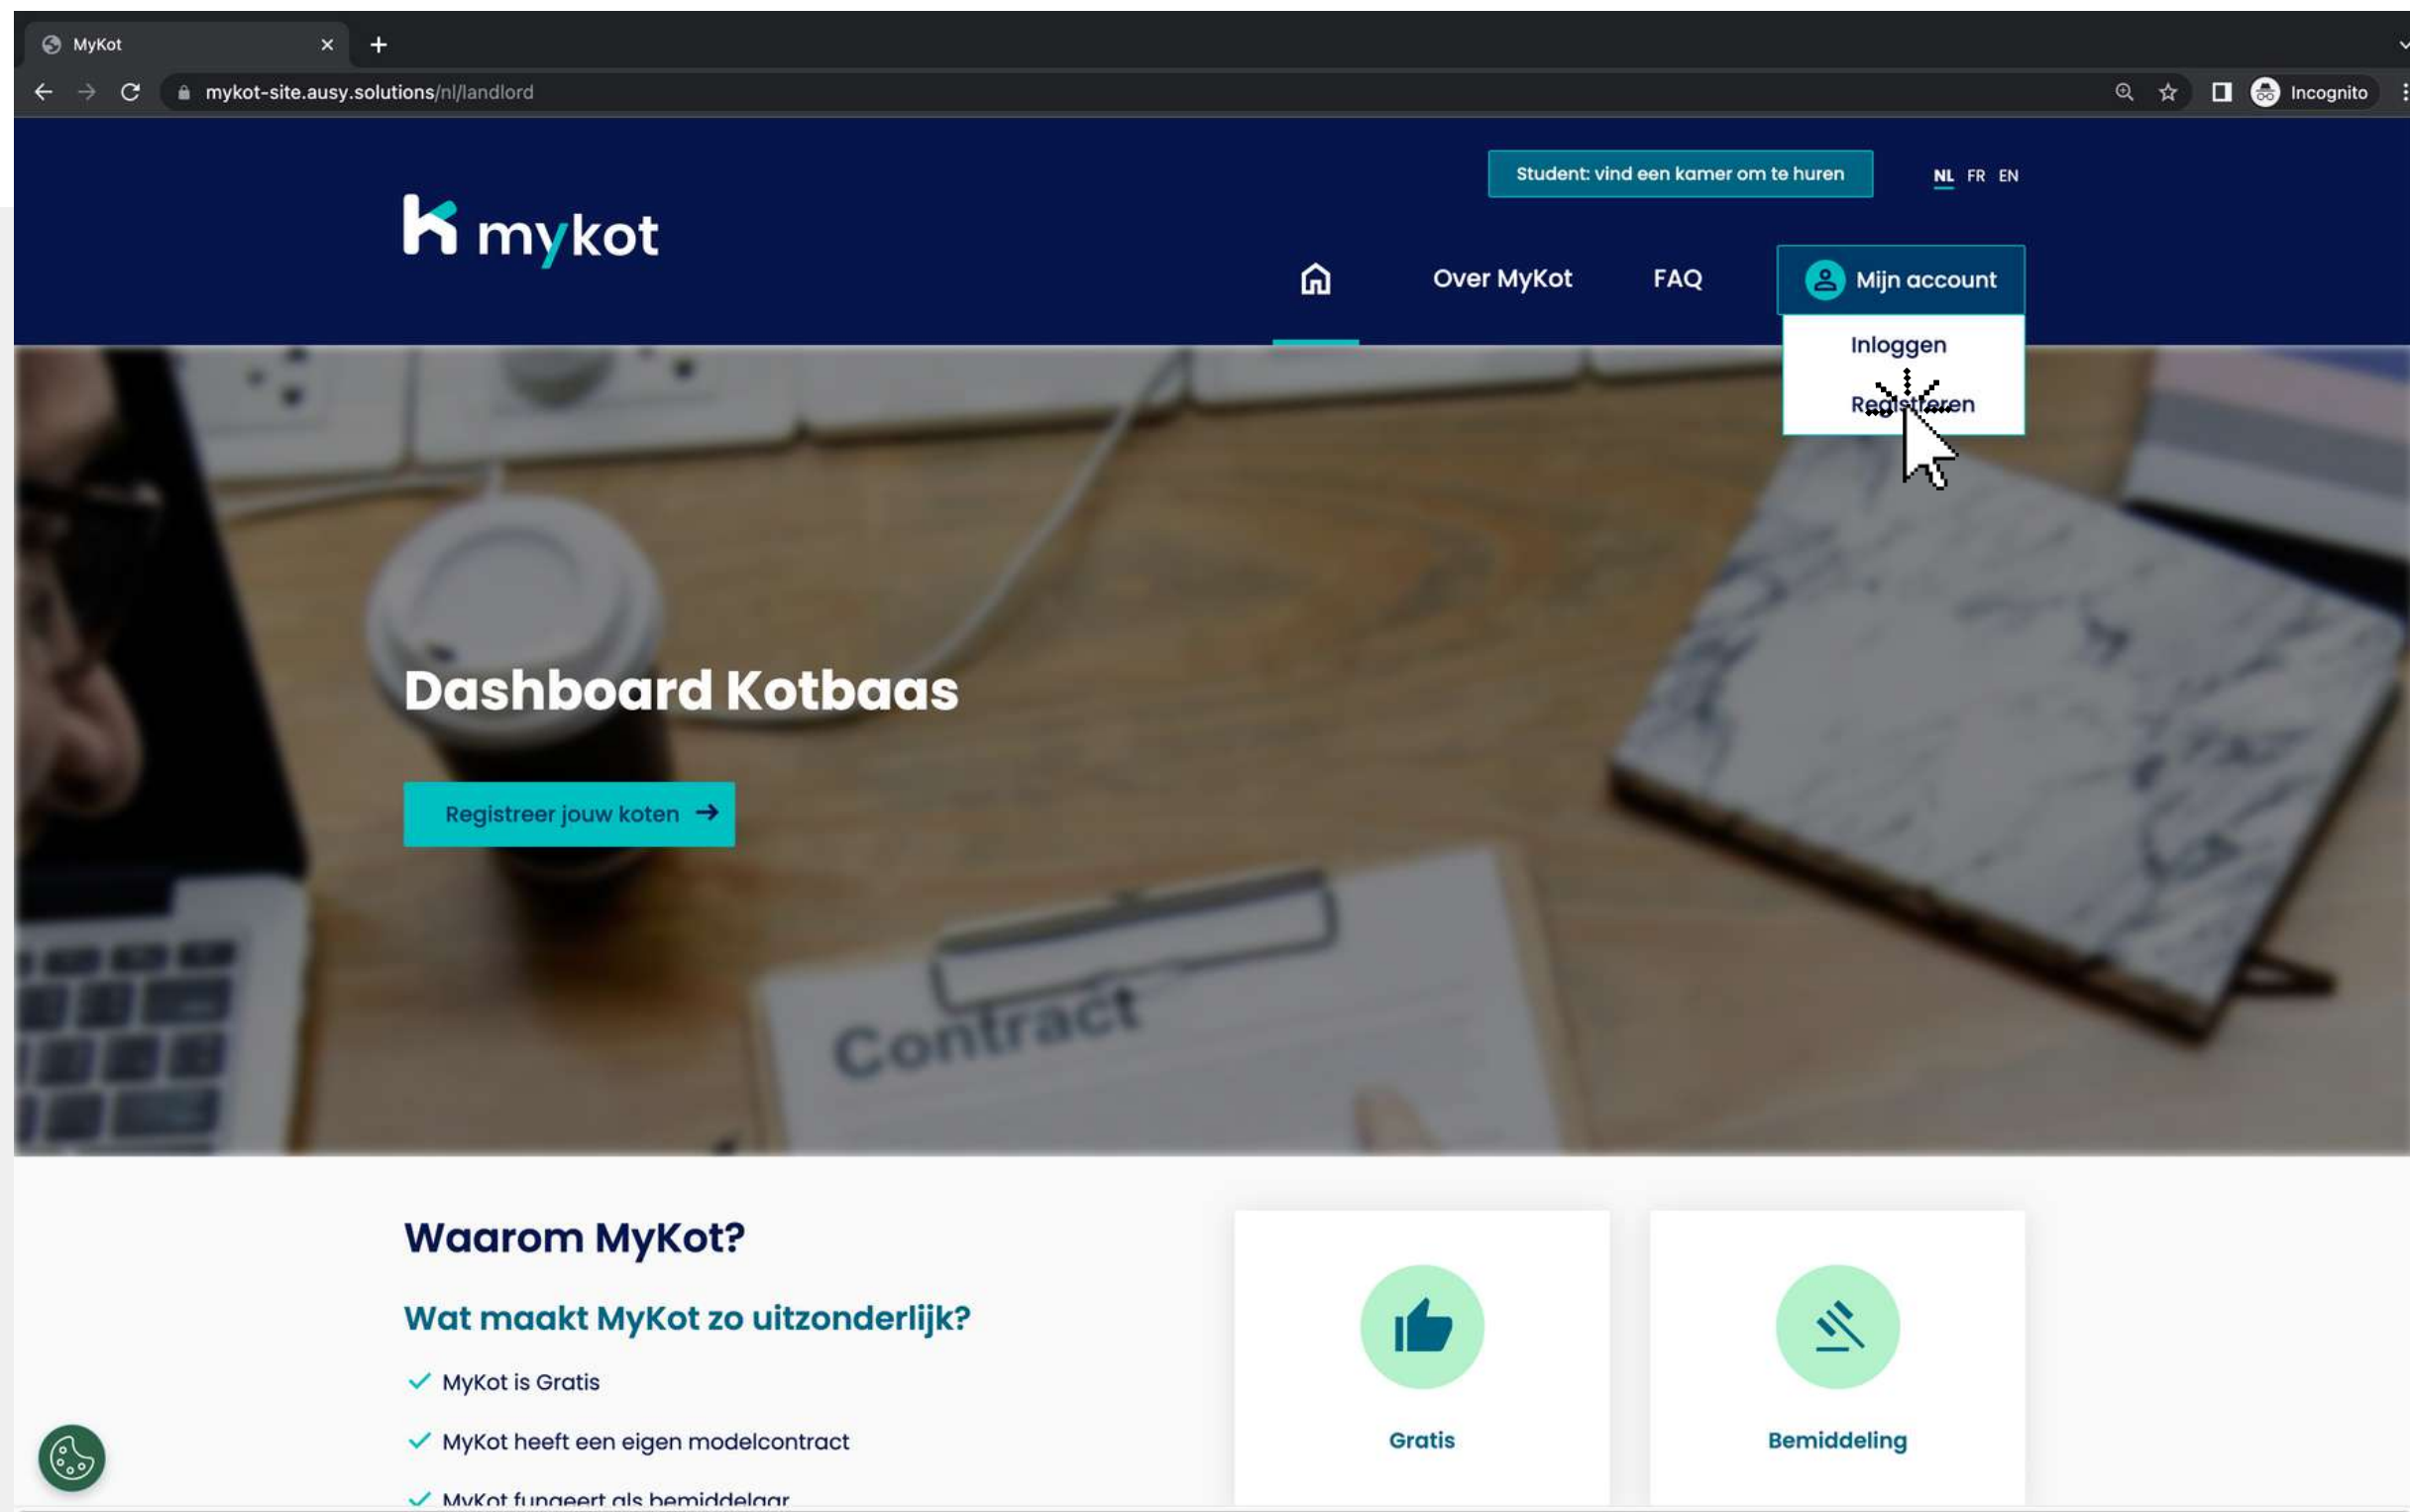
MyKot

mykot-site.ausy.solutions/nl/landlord

Incognito

Student: vind een kamer om te huren

NL FR EN

mykot

Over MyKot FAQ Mijn account

Inloggen

Registreren

Dashboard Kotbaas

Registreer jouw koten →

Contract

Waarom MyKot?

Wat maakt MyKot zo uitzonderlijk?

MyKot is Gratis

MyKot heeft een eigen modelcontract

MyKot fungeert als bemiddelaar

Gratis

Bemiddeling